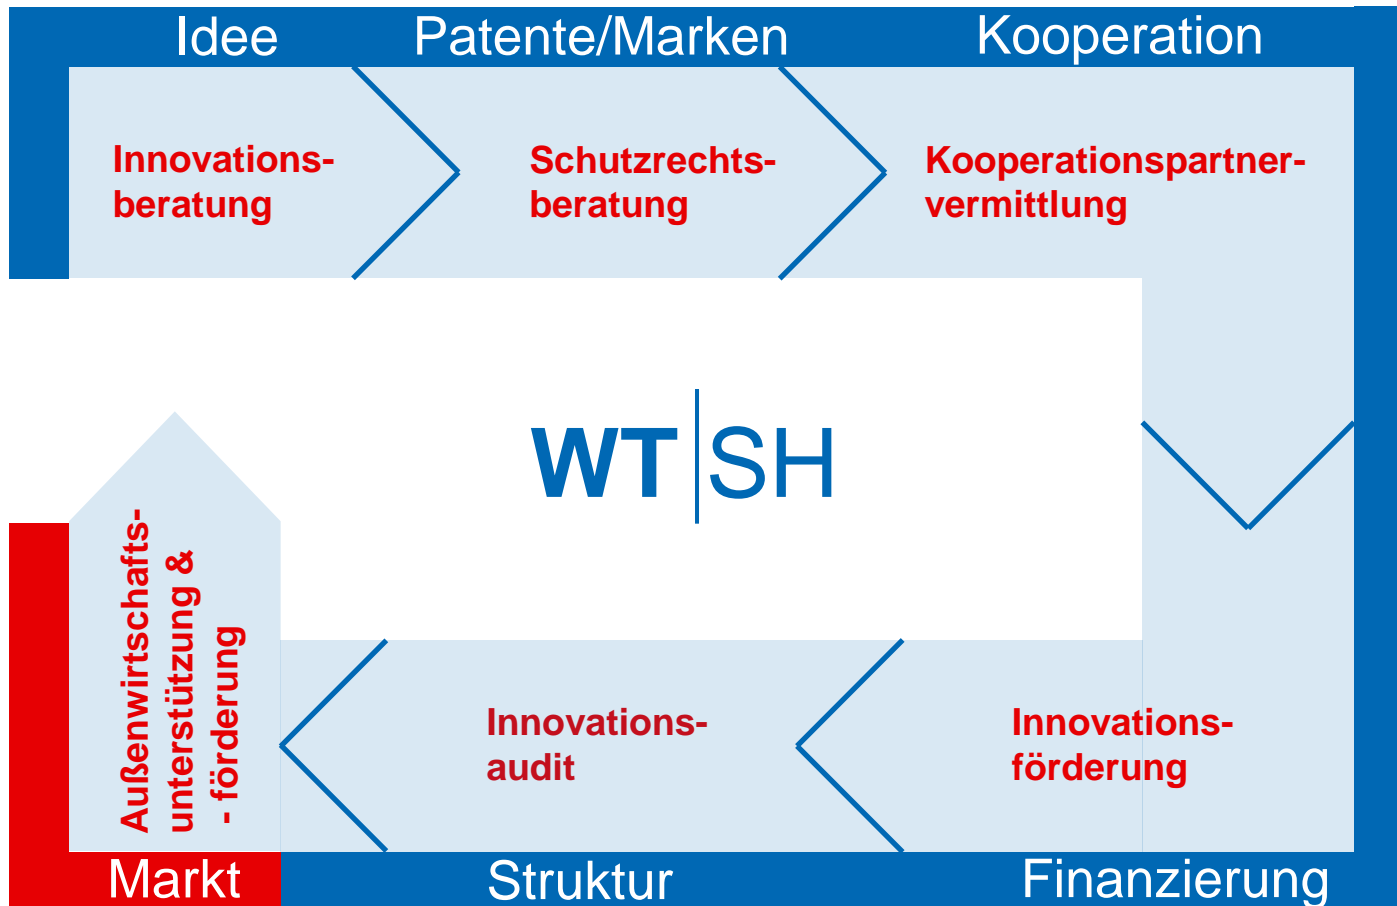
Idee Patente/Marken Kooperation

Innovationsberatung

Schutzrechtsberatung

Kooperationspartnervermittlung

WT|SH

Außenwirtschaftsunterstützung & - förderung

Innovationsaudit

Innovationsförderung

Markt Struktur Finanzierung